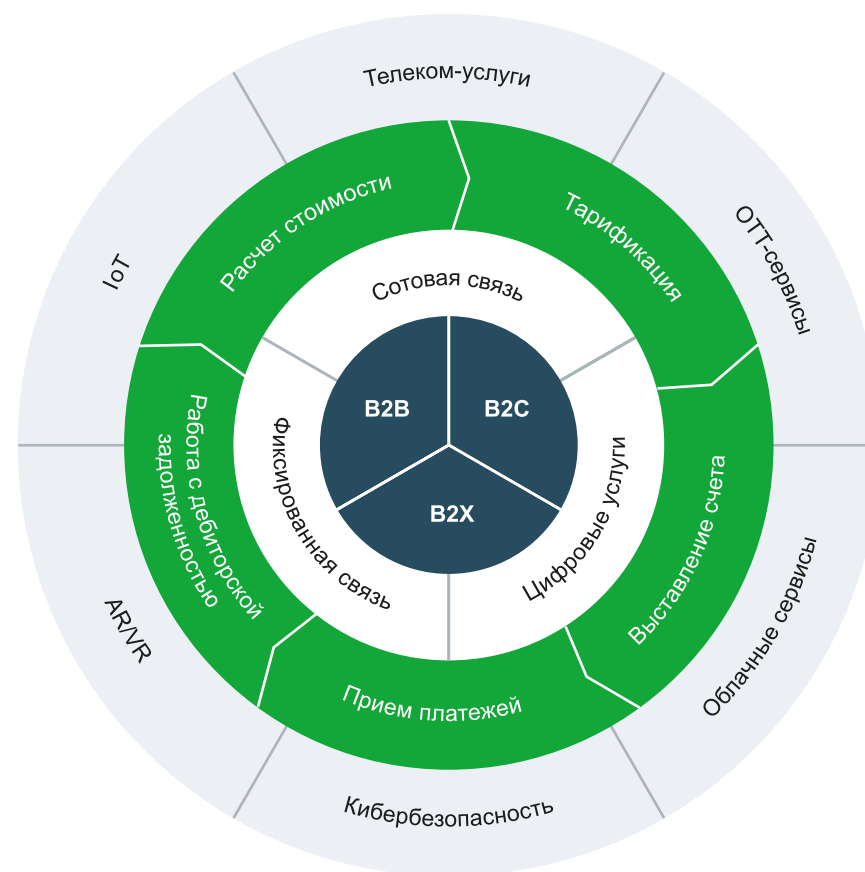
Телеком-услуги

OTT-сервисы

Облачные сервисы

Кибербезопасность

AR/VR

IoT

Расчет стоимости

Тарификация

Выставление счета

Прием платежей

Работа с дебиторской задолженностью

Сотовая связь

Цифровые услуги

Фиксированная связь

B2B

B2C

B2X